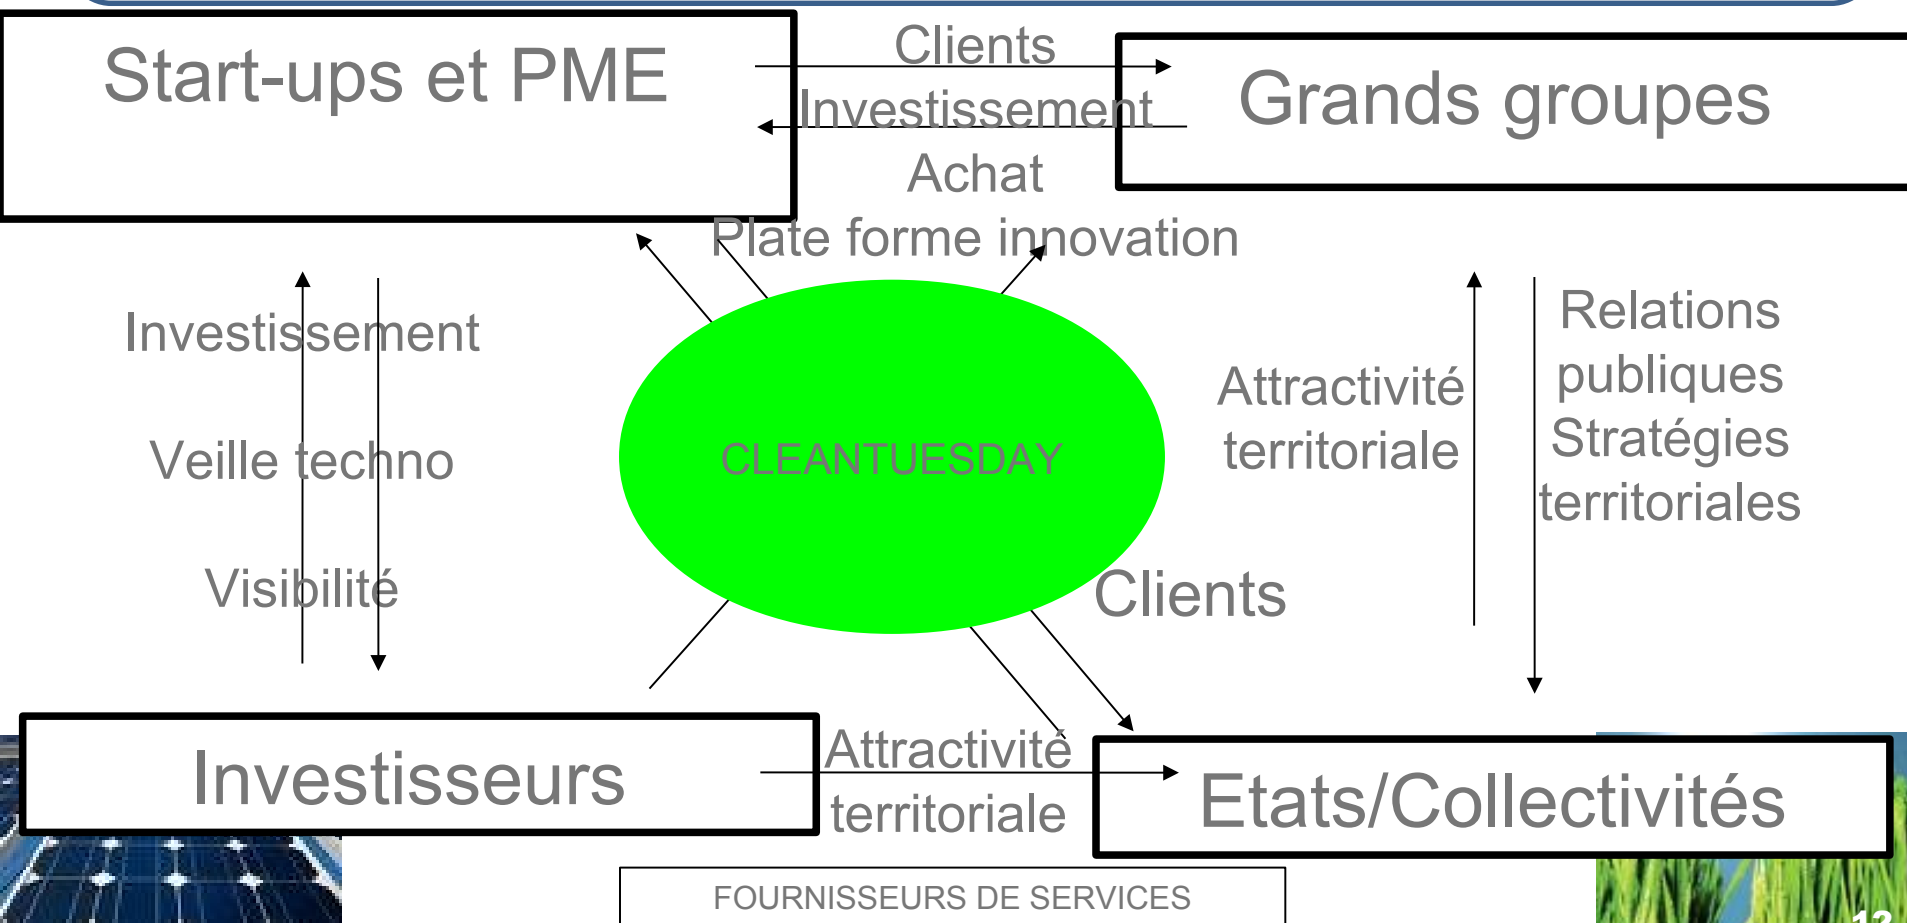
Start-ups et PME

Clients

Investissement

Achat

Plate forme innovation

Grands groupes

Investissement

Veille techno

Visibilité

CLEANTUESDAY

Attractivité territoriale

Relations publiques Stratégies territoriales

Clients

Investisseurs

Attractivité territoriale

Etats/Collectivités

FOURNISSEURS DE SERVICES

12